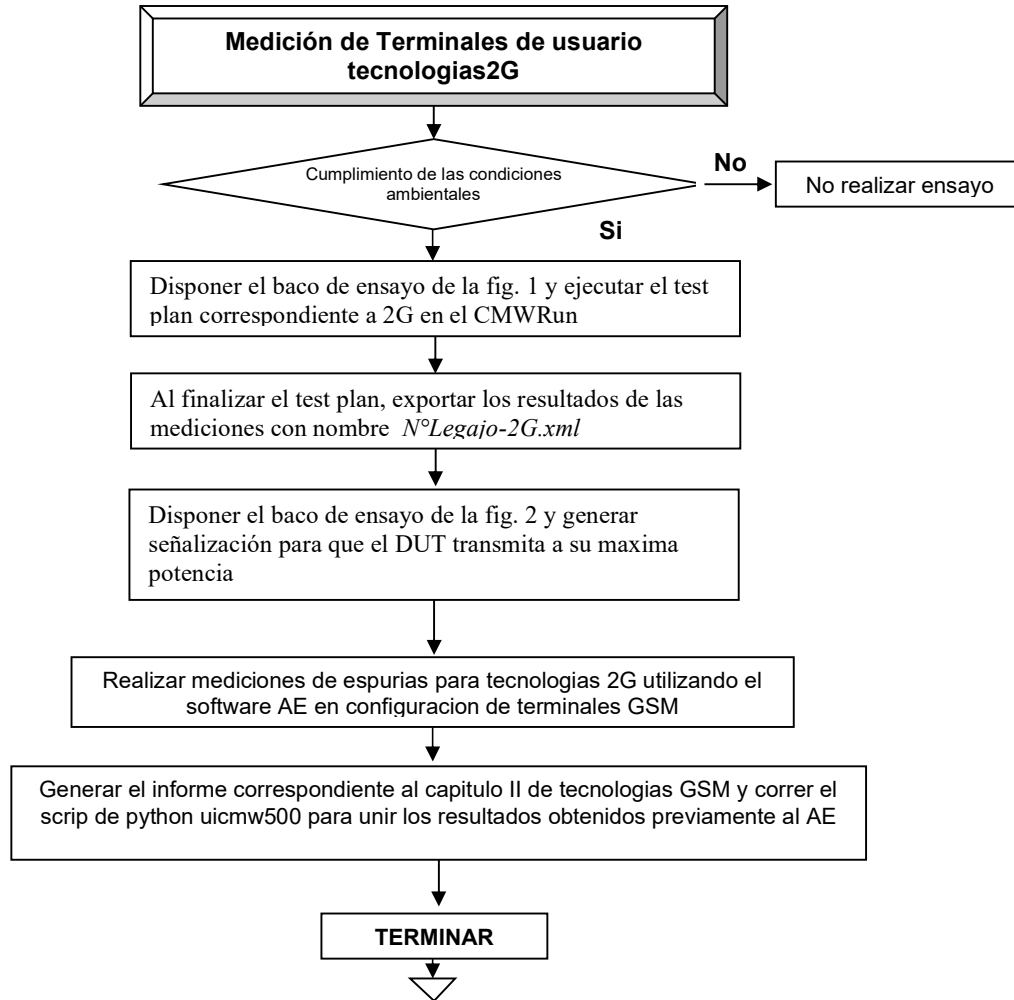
Medición de Terminales de usuario tecnologias2G

Cumplimiento de las condiciones ambientales

No

No realizar ensayo

Si

Disponer el baco de ensayo de la fig. 1 y ejecutar el test plan correspondiente a 2G en el CMWRun

Al finalizar el test plan, exportar los resultados de las mediciones con nombre *N°Legajo-2G.xml*

Disponer el baco de ensayo de la fig. 2 y generar señalización para que el DUT transmita a su maxima potencia

Realizar mediciones de espurias para tecnologias 2G utilizando el software AE en configuracion de terminales GSM

Generar el informe correspondiente al capitulo II de tecnologias GSM y correr el scrip de python uicmw500 para unir los resultados obtenidos previamente al AE

TERMINAR